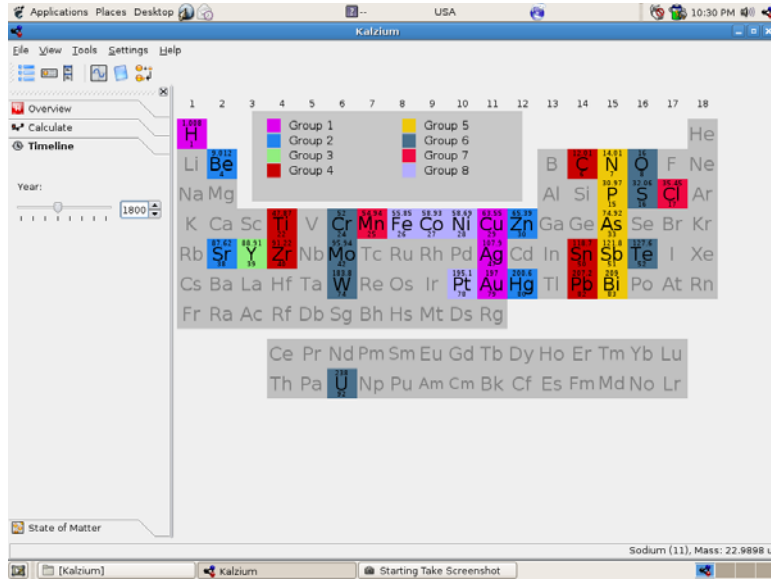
Applications Places Desktop

USA

10:30 PM

Kalzium

File View Tools Settings Help

Overview
Calculate
Timeline

Year:
1800

1 2 3 4 5 6 7 8 9 10 11 12 13 14 15 16 17 18

Group 1
Group 2
Group 3
Group 4
Group 5
Group 6
Group 7
Group 8

H He
Li Be B C N O F Ne
Na Mg Al Si P S Cl Ar
K Ca Sc Ti V Cr Mn Fe Co Ni Cu Zn Ga Ge As Se Br Kr
Rb Sr Y Zr Nb Mo Tc Ru Rh Pd Ag Cd In Sn Sb Te I Xe
Cs Ba La Hf Ta W Re Os Ir Pt Au Hg Tl Pb Bi Po At Rn
Fr Ra Ac Rf Db Sg Bh Hs Mt Ds Rg

Ce Pr Nd Pm Sm Eu Gd Tb Dy Ho Er Tm Yb Lu
Th Pa U Np Pu Am Cm Bk Cf Es Fm Md No Lr

State of Matter

Sodium (11), Mass: 22.9898 u

[Kalzium] Kalzium Starting Take Screenshot